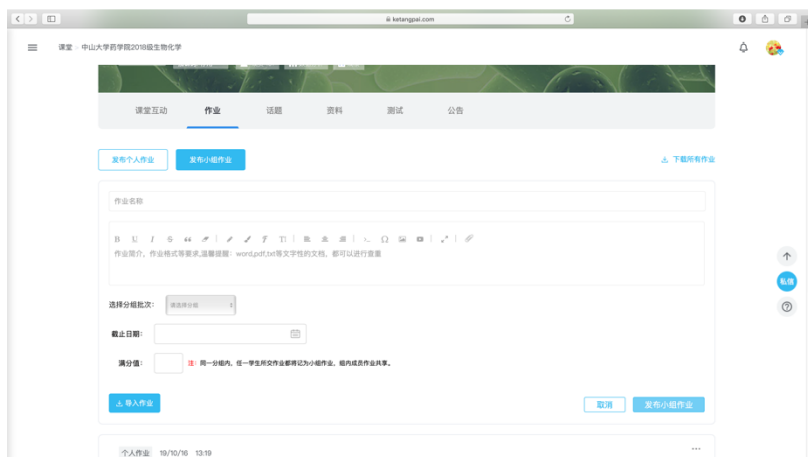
ketangpai.com

课堂 › 中山大学药学院2018级生物化学

课堂互动 作业 话题 资料 测试 公告

发布个人作业 发布小组作业

下载所有作业

作业名称

B U I S “ ” T

作业简介，作业格式等要求,温馨提醒：word,pdf,txt等文字性的文档，都可以进行查重

选择分组批次： 请选择分组

截止日期：

满分值： 注：同一分组内，任一学生所交作业都将记为小组作业，组内成员作业共享。

导入作业

取消 发布小组作业

私信

个人作业 19/10/16 13:19